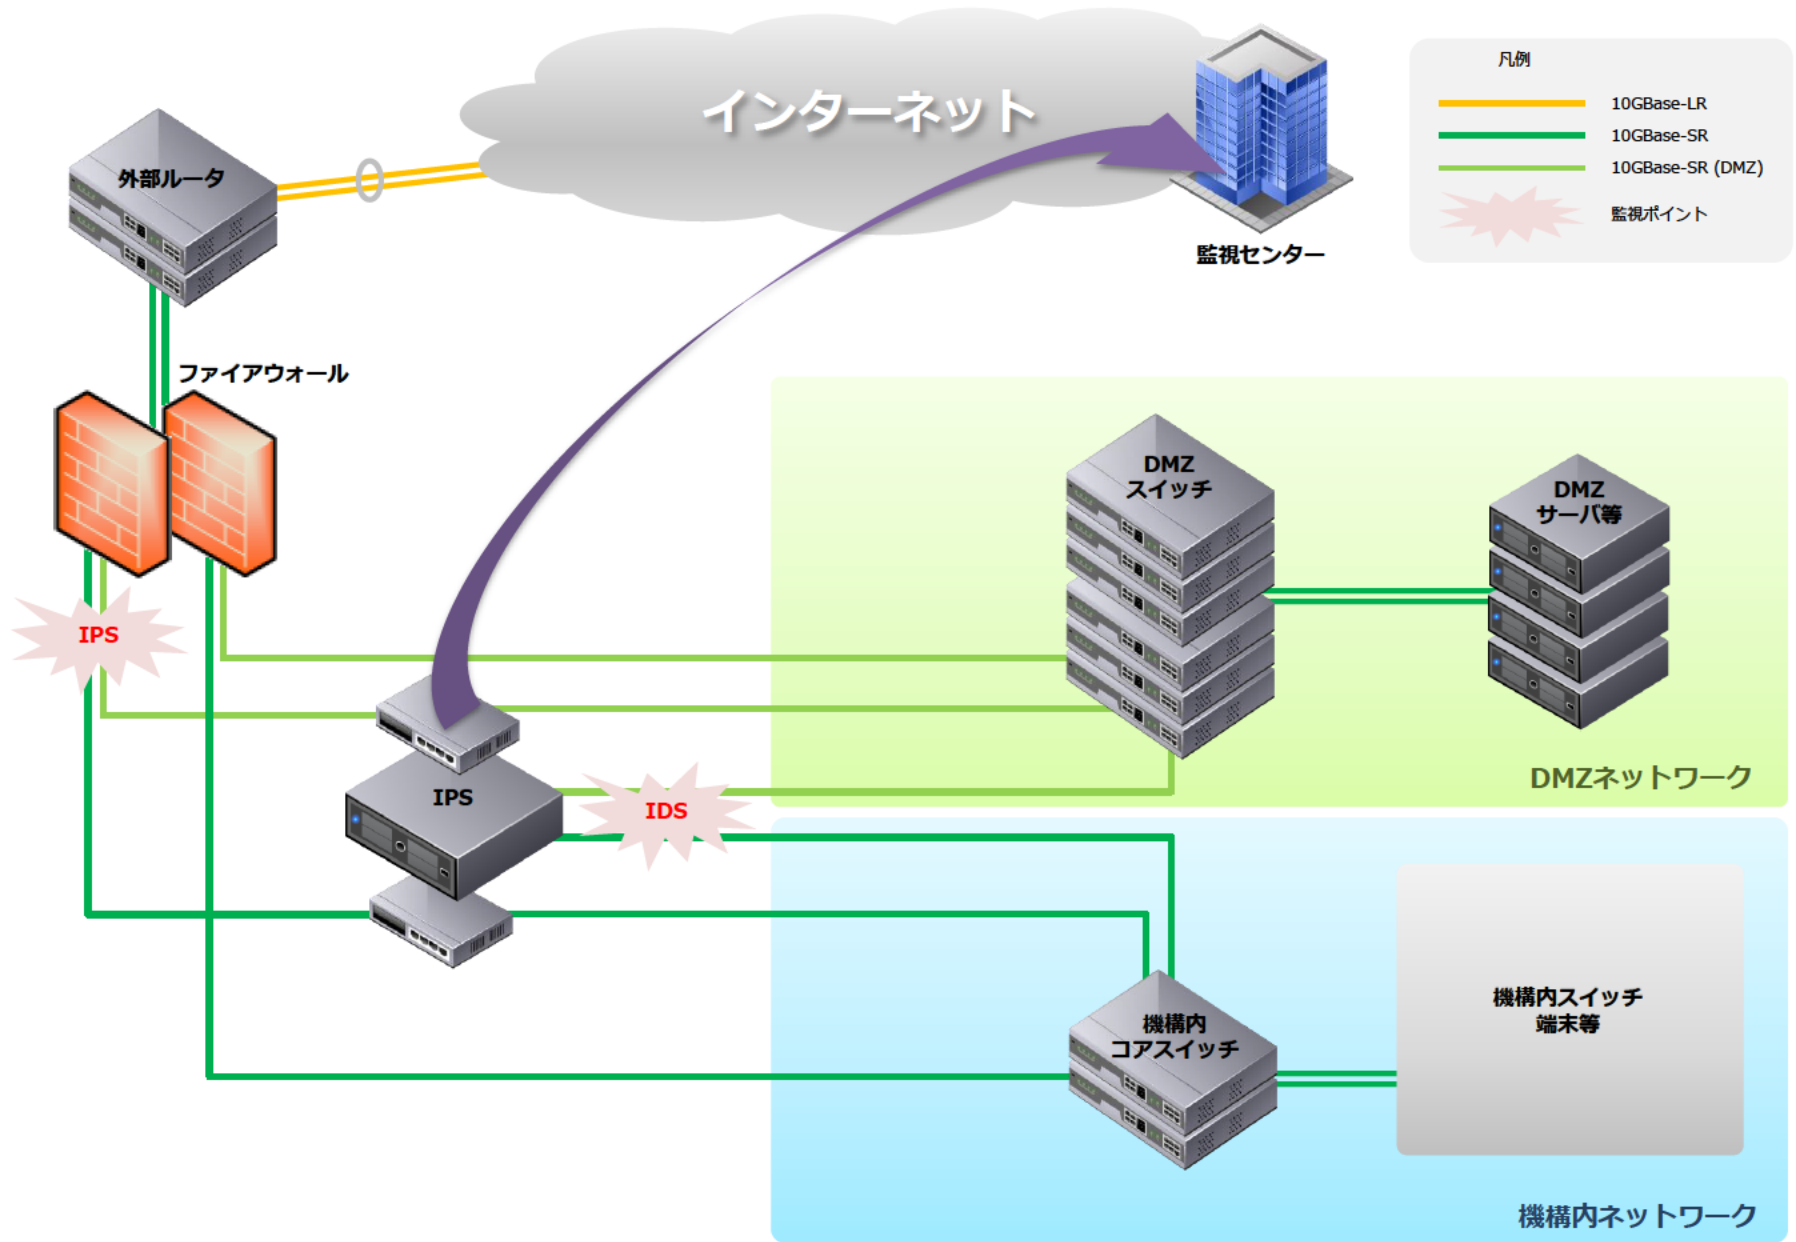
インターネット

監視センター

凡例

10GBase-LR

10GBase-SR

10GBase-SR (DMZ)

監視ポイント

外部ルータ

ファイアウォール

DMZ スイッチ

DMZ サーバ等

IPS

IPS

IDS

DMZネットワーク

機構内 コアスイッチ

機構内スイッチ 端末等

機構内ネットワーク